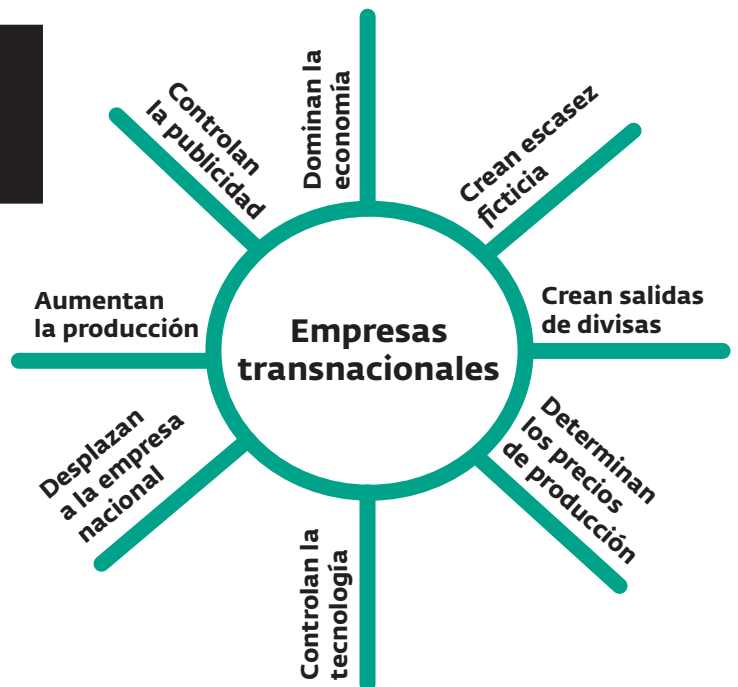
Empresas transnacionales

Dominan la economía

Crean escasez ficticia

Crean salidas de divisas

Determinan los precios de producción

Controlan la tecnología

Desplazan a la empresa nacional

Aumentan la producción

Controlan la publicidad